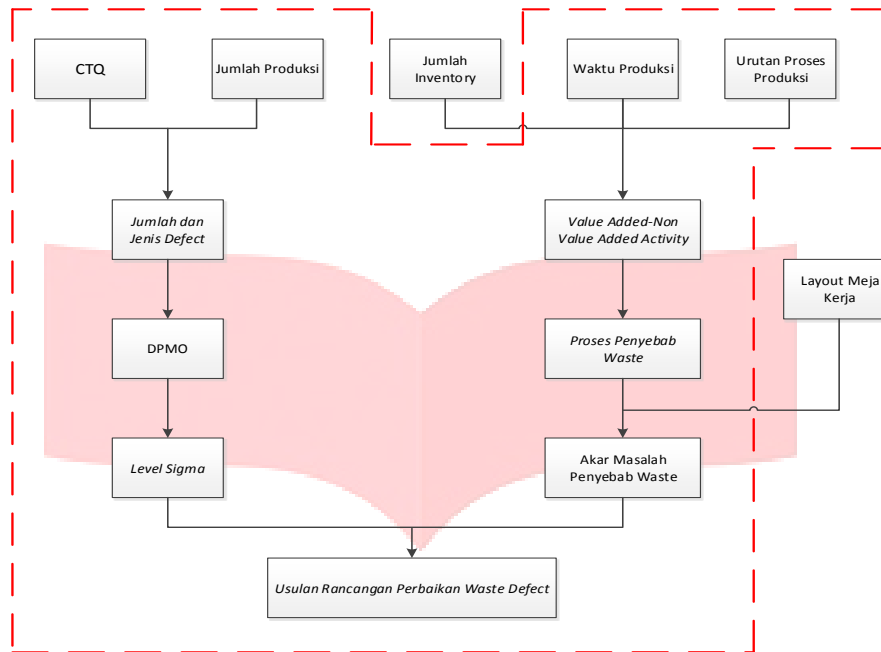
CTQ

Jumlah Produksi

Jumlah Inventory

Waktu Produksi

Urutan Proses Produksi

Jumlah dan Jenis Defect

Value Added-Non Value Added Activity

Layout Meja Kerja

DPMO

Proses Penyebab Waste

Level Sigma

Akar Masalah Penyebab Waste

Usulan Rancangan Perbaikan Waste Defect